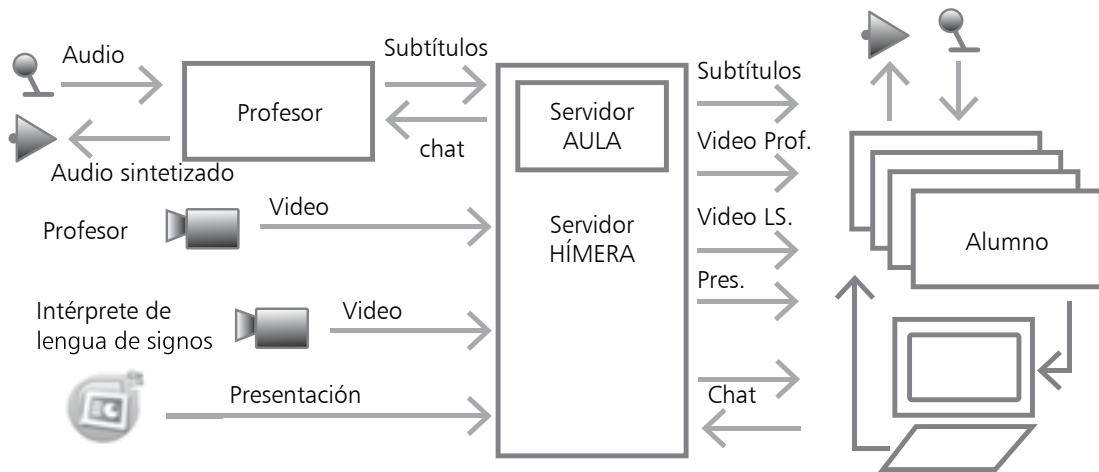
Audio

Profesor

Audio sintetizado

Subtítulos

chat

Servidor AULA

Servidor HÍMERA

Profesor

Video

Intérprete de lengua de signos

Video

Presentación

Subtítulos

Video Prof.

Video LS.

Pres.

Chat

Alumno